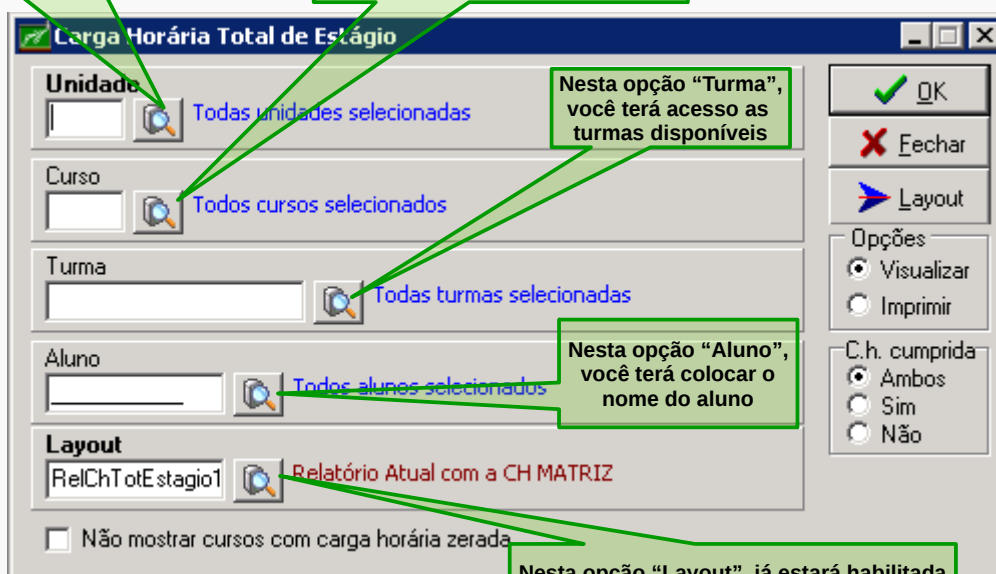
Carga Horária Total de Estágio

Unidade
Todas unidades selecionadas

Nesta opção "Turma", você terá acesso as turmas disponíveis

Curso
Todos cursos selecionados

Turma
Todas turmas selecionadas

Aluno
Todos alunos selecionados

Nesta opção "Aluno", você terá colocar o nome do aluno

Layout
RelChTotEstagio1
Relatório Atual com a CH MATRIZ

Não mostrar cursos com carga horária zerada

Nesta opção "Layout", já estará habilitada

OK
Fechar
Layout
Opções
Visualizar
Imprimir
C.h. cumprida
Ambos
Sim
Não